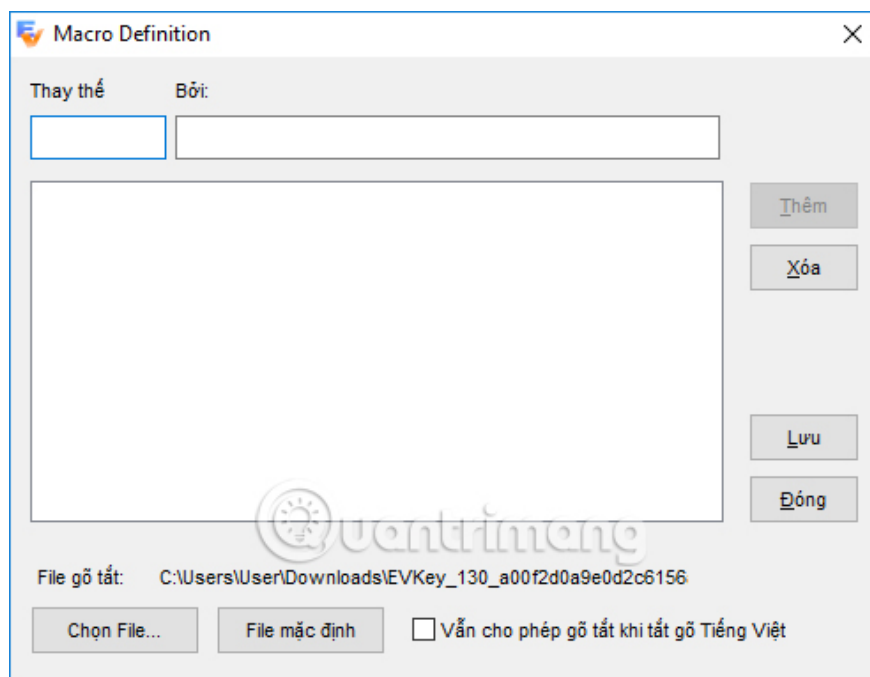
Macro Definition

Thay thế

Bởi:

Thêm

Xóa

Lưu

Đóng

File gõ tắt: C:\Users\User\Downloads\EVKey_130_a00f2d0a9e0d2c6156

Chọn File...

File mặc định

Vẫn cho phép gõ tắt khi tắt gõ Tiếng Việt

Quantrimang